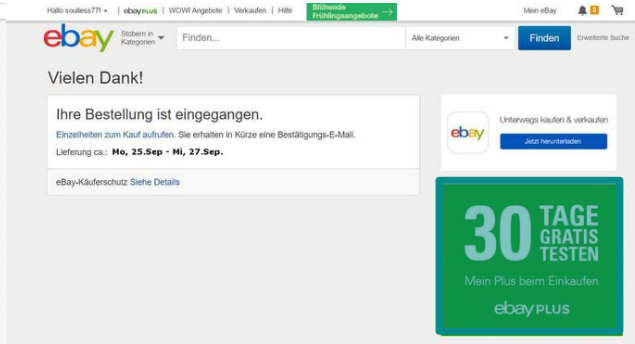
Hallo soulless77! | ebayplus | WOW! Angebote | Verkaufen | Hilfe Blühende Frühlingsangebote → Mein eBay 8

ebay Stöbern in Kategorien Finden... Alle Kategorien Finden Erweiterte Suche

Vielen Dank!

Ihre Bestellung ist eingegangen.

Einzelheiten zum Kauf aufrufen. Sie erhalten in Kürze eine Bestätigungs-E-Mail.

Lieferung ca.: Mo, 25.Sep - Mi, 27.Sep.

eBay-Käuferschutz Siehe Details

ebay Unterwegs kaufen & verkaufen

Jetzt herunterladen

30 TAGE GRATIS TESTEN

Mein Plus beim Einkaufen

ebay PLUS